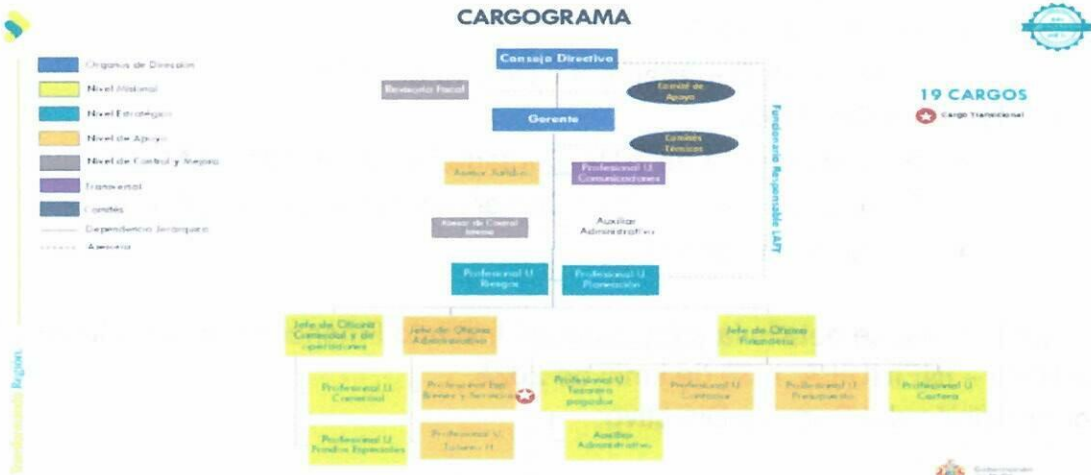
CARGOGRAMA

Organos de Dirección
Nivel Misional
Nivel Estratégico
Nivel de Apoyo
Nivel de Control y Mejora
Transversal
Comités
Dependencia Jerárquica
Asesoría

Consejo Directivo
Revisoría Fiscal
Comité de Apoyo
Gerente
Comités Técnicos
Asesor Jurídico
Profesional U Comunicaciones
Asesor de Control Interno
Auxiliar Administrativo
Funcionario Responsable LAFT
Profesional U Riesgos
Profesional U Planeación

19 CARGOS
Cargo Transicional

Jefe de Oficina Comercial y de operaciones
Jefe de Oficina Administrativa
Jefe de Oficina Financiera
Profesional U Comercial
Profesional Esp Bienes y Servicios
Profesional U Tesorero pagador
Profesional U Contador
Profesional U Presupuesto
Profesional U Cartera
Profesional U Fondos Especiales
Profesional U Talento H
Auxiliar Administrativo

Transformando Región